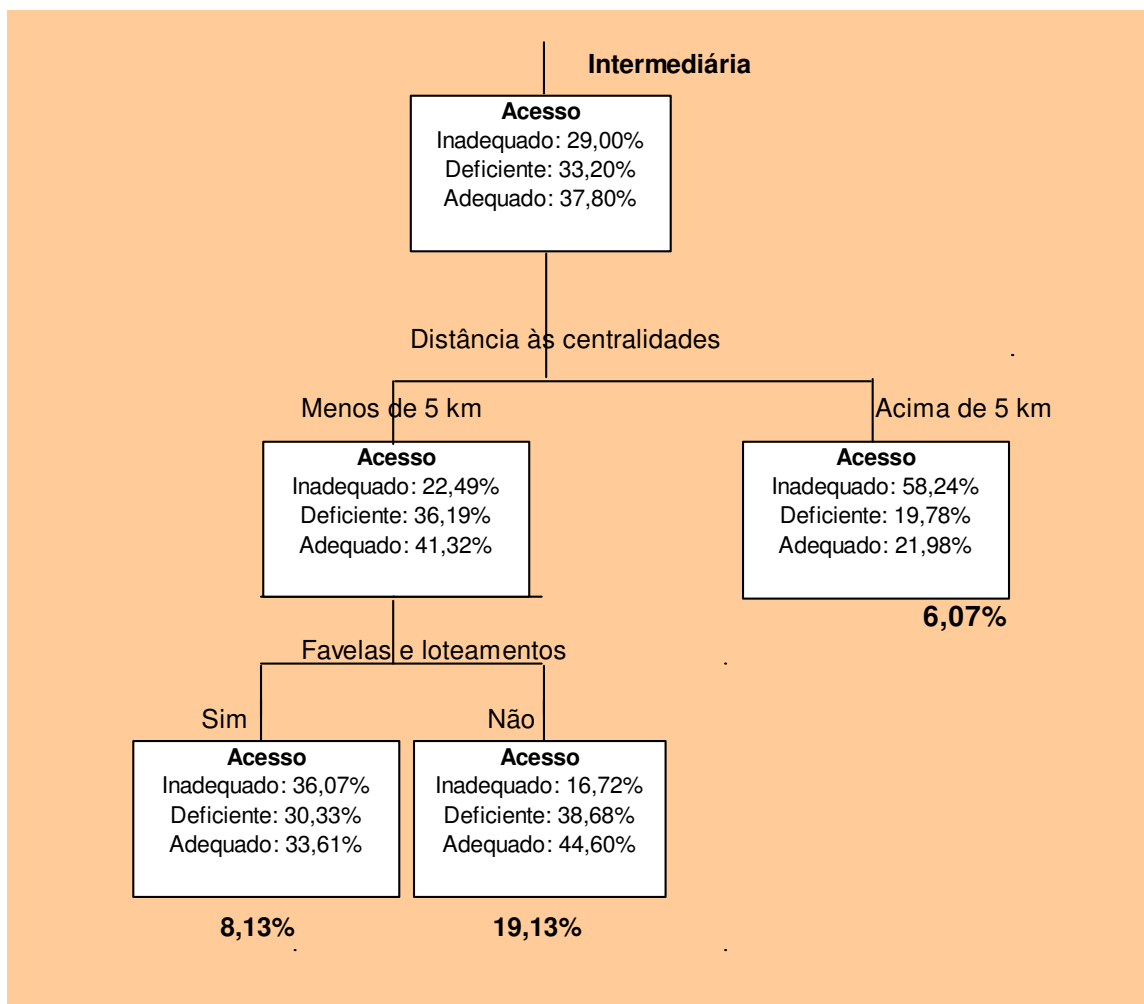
Intermediária

Acesso
Inadequado: 29,00%
Deficiente: 33,20%
Adequado: 37,80%

Distância às centralidades

Menos de 5 km

Acima de 5 km

Acesso
Inadequado: 22,49%
Deficiente: 36,19%
Adequado: 41,32%

Acesso
Inadequado: 58,24%
Deficiente: 19,78%
Adequado: 21,98%

6,07%

Favelas e loteamentos

Sim

Não

Acesso
Inadequado: 36,07%
Deficiente: 30,33%
Adequado: 33,61%

Acesso
Inadequado: 16,72%
Deficiente: 38,68%
Adequado: 44,60%

8,13%

19,13%